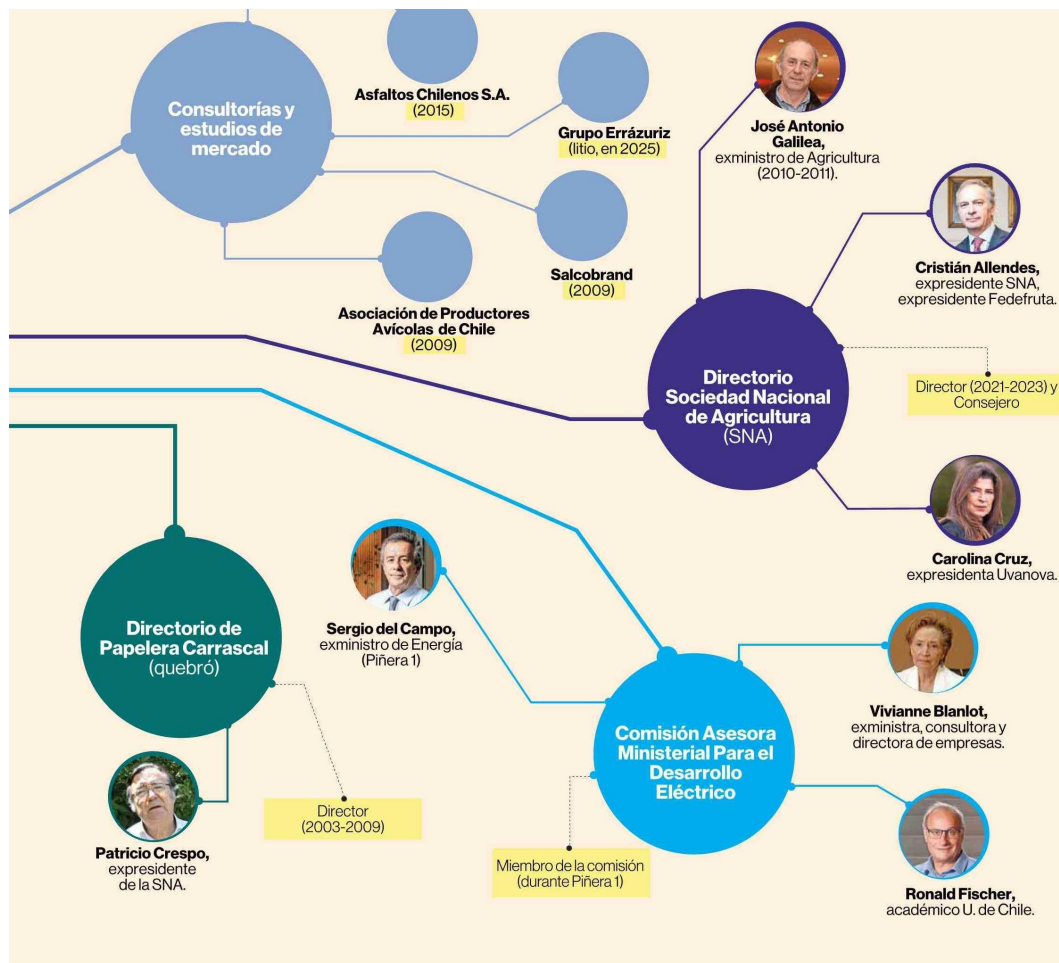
Consultorías y estudios de mercado

Asfaltos Chilenos S.A.
(2015)

Grupo Errázuriz
(litio, en 2025)

Salcobrand
(2009)

Asociación de Productores Avícolas de Chile
(2009)

José Antonio Galilea,
exministro de Agricultura (2010-2011).

Cristián Allendes,
expresidente SNA, expresidente Fedefruta.

Directorio Sociedad Nacional de Agricultura (SNA)

Director (2021-2023) y Consejero

Carolina Cruz,
expresidenta Uvanova.

Directorio de Papelera Carrascal (quebró)

Sergio del Campo,
exministro de Energía (Piñera 1)

Patricio Crespo,
expresidente de la SNA.

Director (2003-2009)

Comisión Asesora Ministerial Para el Desarrollo Eléctrico

Vivianne Blanlot,
exministra, consultora y directora de empresas.

Miembro de la comisión (durante Piñera 1)

Ronald Fischer,
académico U. de Chile.